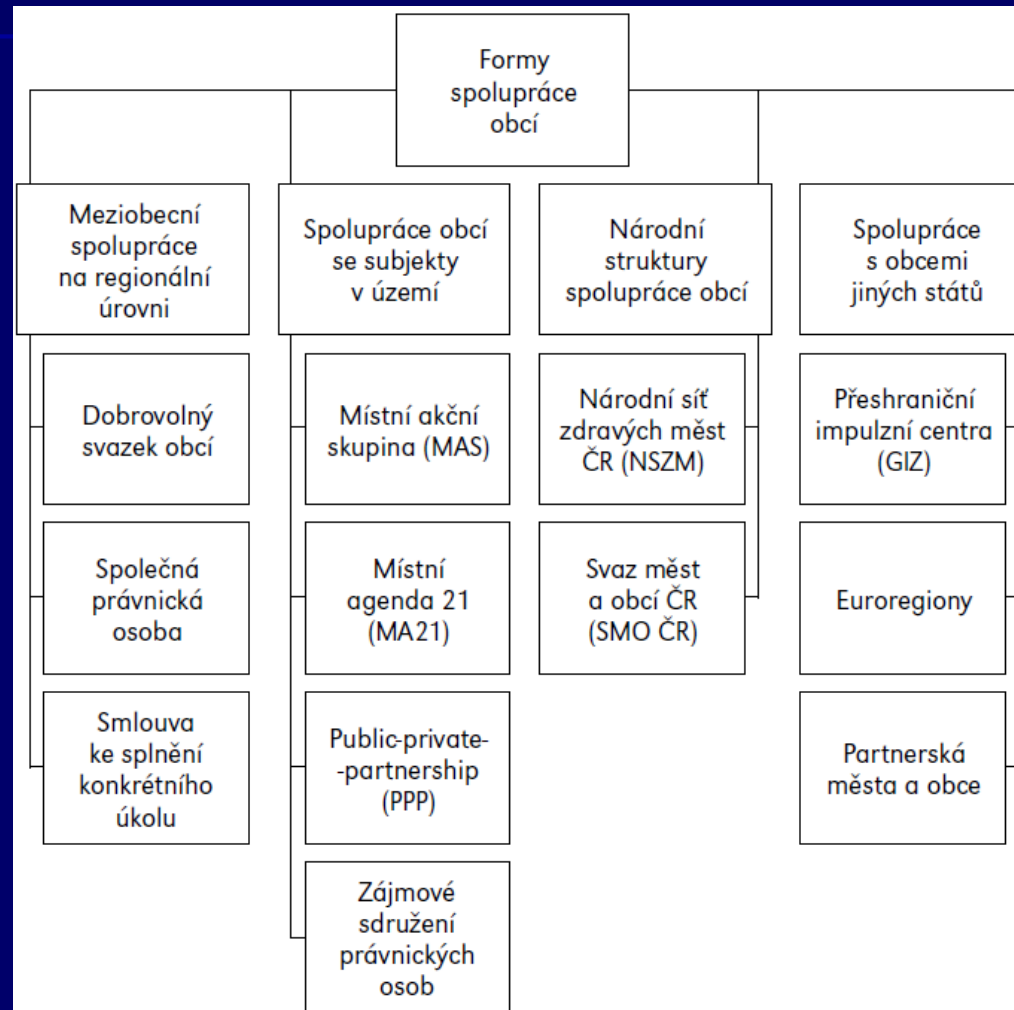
Formy spolupráce obcí

Meziobecní spolupráce na regionální úrovni

Dobrovolný svazek obcí

Společná právnická osoba

Smlouva ke splnění konkrétního úkolu

Spolupráce obcí se subjekty v území

Místní akční skupina (MAS)

Místní agenda 21 (MA21)

Public-private-partnership (PPP)

Zájmové sdružení právnických osob

Národní struktury spolupráce obcí

Národní síť zdravých měst ČR (NSZM)

Svaz měst a obcí ČR (SMO ČR)

Spolupráce s obcemi jiných států

Přeshraniční impulzní centra (GIZ)

Euroregiony

Partnerská města a obce